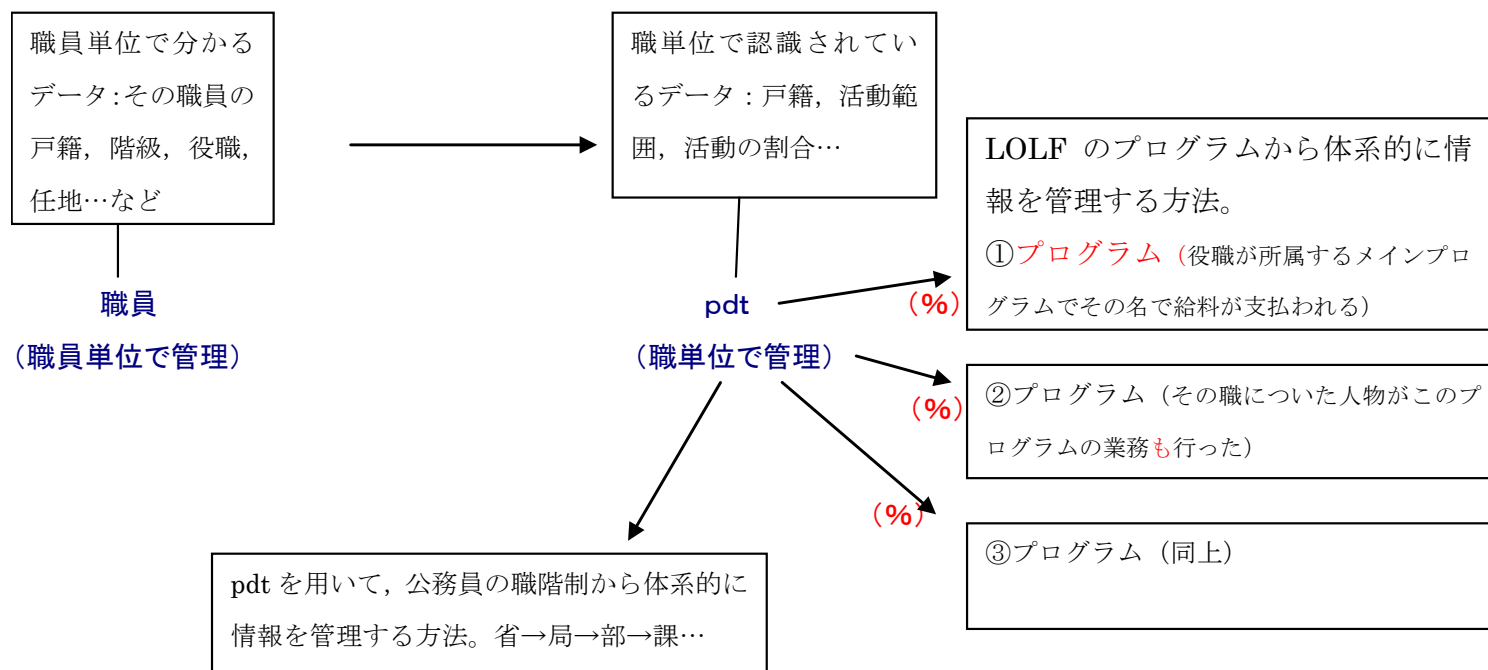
職員単位で分かるデータ:その職員の戸籍，階級，役職，任地…など

職員
（職員単位で管理）

職単位で認識されているデータ：戸籍，活動範囲，活動の割合…

pdt
（職単位で管理）

LOLF のプログラムから体系的に情報を管理する方法。

（%）
①プログラム（役職が所属するメインプログラムでその名で給料が支払われる）

（%）
②プログラム（その職についた人物がこのプログラムの業務も行った）

（%）
③プログラム（同上）

pdt を用いて，公務員の職階制から体系的に情報を管理する方法。省→局→部→課…